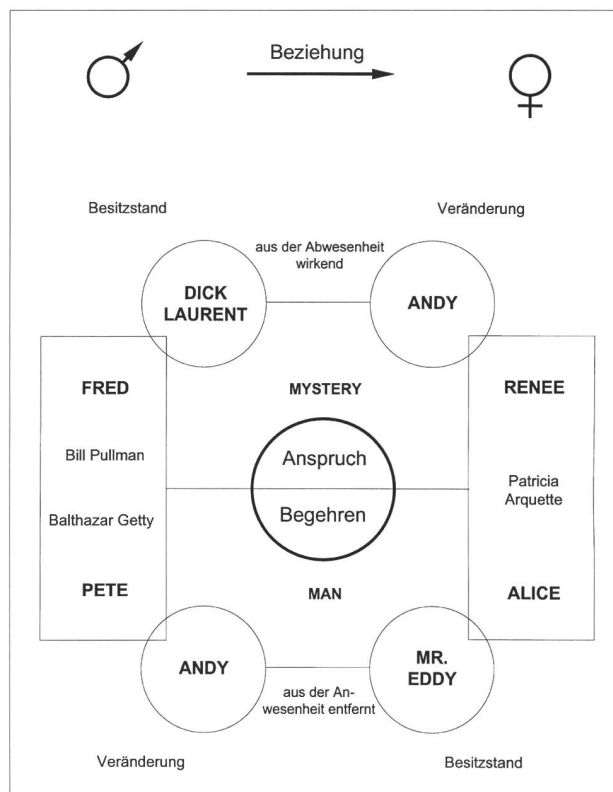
♂ Beziehung ♀

Besitzstand

Veränderung

aus der Abwesenheit wirkend

DICK LAURENT

ANDY

FRED

MYSTERY

RENEE

Bill Pullman

Anspruch

Begehren

Patricia Arquette

Balthazar Getty

PETE

MAN

ALICE

ANDY

MR. EDDY

aus der Anwesenheit entfernt

Veränderung

Besitzstand